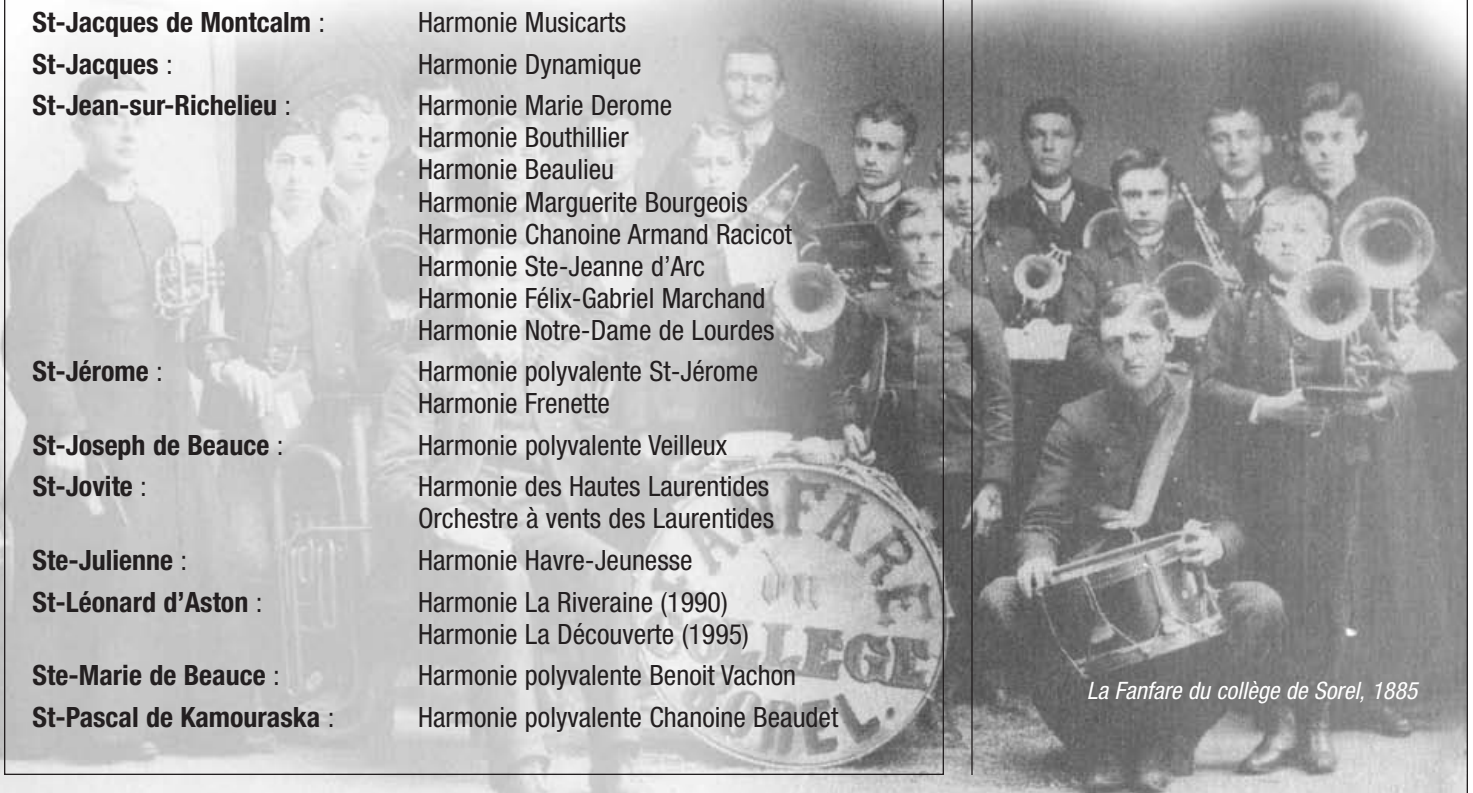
St-Jacques de Montcalm : Harmonie Musicarts
St-Jacques : Harmonie Dynamique
St-Jean-sur-Richelieu : Harmonie Marie Derome
Harmonie Bouthillier
Harmonie Beaulieu
Harmonie Marguerite Bourgeois
Harmonie Chanoine Armand Racicot
Harmonie Ste-Jeanne d'Arc
Harmonie Félix-Gabriel Marchand
Harmonie Notre-Dame de Lourdes
St-Jérome : Harmonie polyvalente St-Jérome
Harmonie Frenette
St-Joseph de Beauce : Harmonie polyvalente Veilleux
St-Jovite : Harmonie des Hautes Laurentides
Orchestre à vents des Laurentides
Ste-Julienne : Harmonie Havre-Jeunesse
St-Léonard d'Aston : Harmonie La Riveraine (1990)
Harmonie La Découverte (1995)
Ste-Marie de Beauce : Harmonie polyvalente Benoit Vachon
St-Pascal de Kamouraska : Harmonie polyvalente Chanoine Beaudet

FANFARE DU COLLEGE SOREL.

La Fanfare du collège de Sorel, 1885